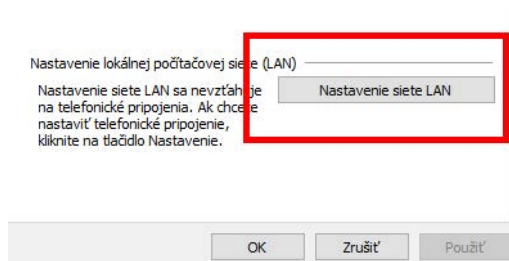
Nastavenie lokálnej počítačovej siete (LAN)

Nastavenie siete LAN sa nevzťahuje na telefonické pripojenia. Ak chcete nastaviť telefonické pripojenie, kliknite na tlačidlo Nastavenie.

Nastavenie siete LAN

OK

Zrušiť

Použiť